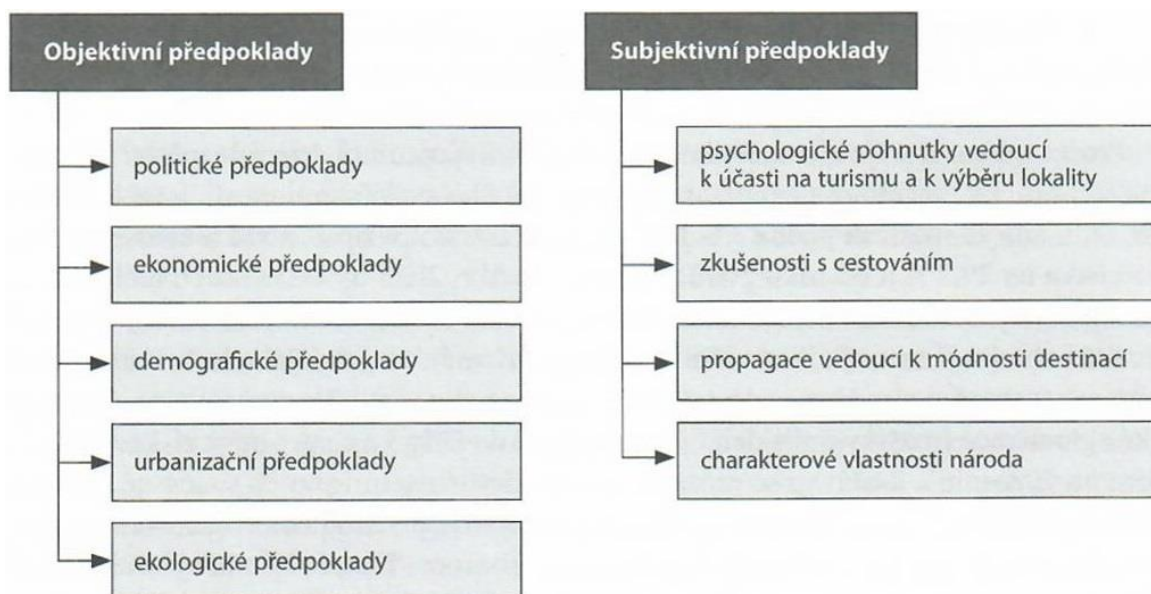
Objektivní předpoklady

politické předpoklady

ekonomické předpoklady

demografické předpoklady

urbanizační předpoklady

ekologické předpoklady

Subjektivní předpoklady

psychologické pohnutky vedoucí k účasti na turismu a k výběru lokality

zkušenosti s cestováním

propagace vedoucí k módnosti destinací

charakterové vlastnosti národa